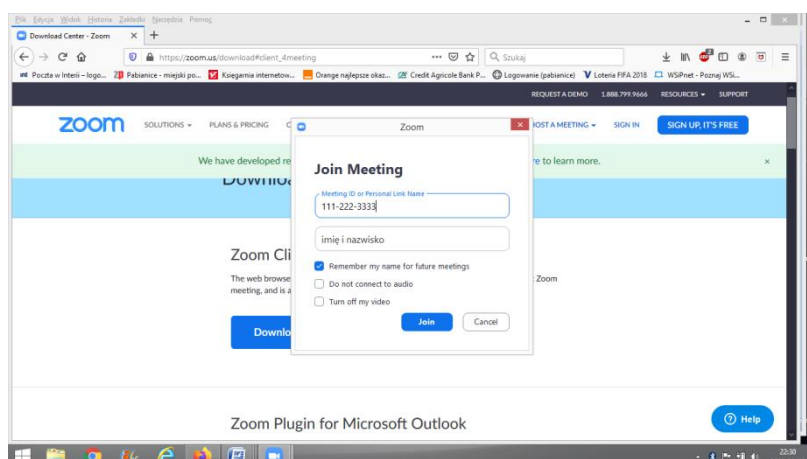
Plik Edycja Widok Historia Zakładki Narzędzia Pomoc

Download Center - Zoom

https://zoom.us/download#client_4meeting

Szukaj

Poczta w Interii - logo... Pabianice - miejski po... Księgarnia internetow... Orange najlepsze okaz... Credit Agricole Bank P... Logowanie (pabianice) Loteria FIFA 2018 WSiPnet - Poznaj WSi...

REQUEST A DEMO 1.888.799.9666 RESOURCES SUPPORT

zoom SOLUTIONS PLANS & PRICING C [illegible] HOST A MEETING SIGN IN SIGN UP, IT'S FREE

We have developed re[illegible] re to learn more.

Downlo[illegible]

Zoom Cli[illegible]

The web browse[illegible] Zoom meeting, and is a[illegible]

Downlo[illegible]

Zoom

Join Meeting

Meeting ID or Personal Link Name

111-222-3333

imię i nazwisko

Remember my name for future meetings

Do not connect to audio

Turn off my video

Join

Cancel

Zoom Plugin for Microsoft Outlook

Help

22:30